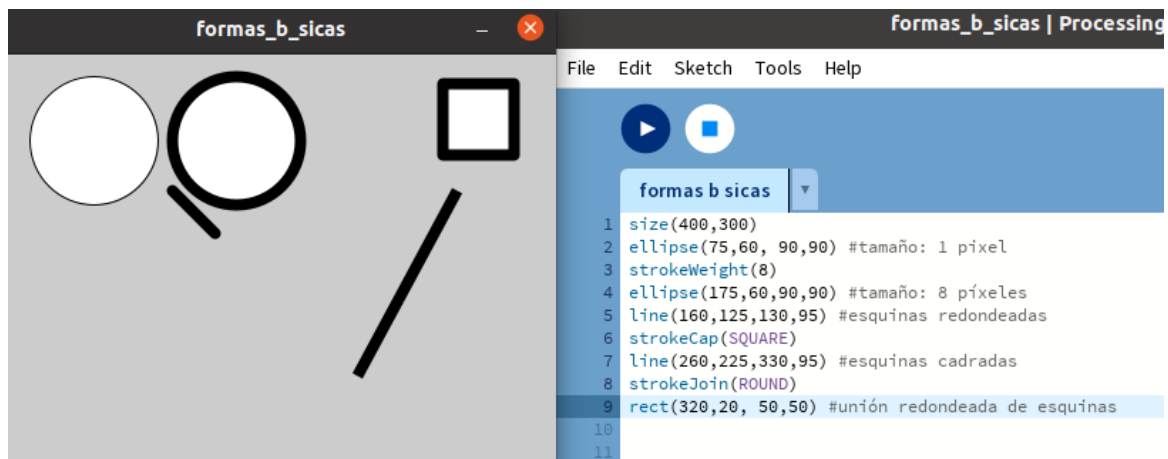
formas_b_sicas

formas_b_sicas | Processing

File Edit Sketch Tools Help

formas b sicas

1 size(400,300)
2 ellipse(75,60, 90,90) #tamaño: 1 pixel
3 strokeWeight(8)
4 ellipse(175,60,90,90) #tamaño: 8 píxeles
5 line(160,125,130,95) #esquinas redondeadas
6 strokeCap(SQUARE)
7 line(260,225,330,95) #esquinas cadradas
8 strokeJoin(ROUND)
9 rect(320,20, 50,50) #unión redondeada de esquinas
10
11